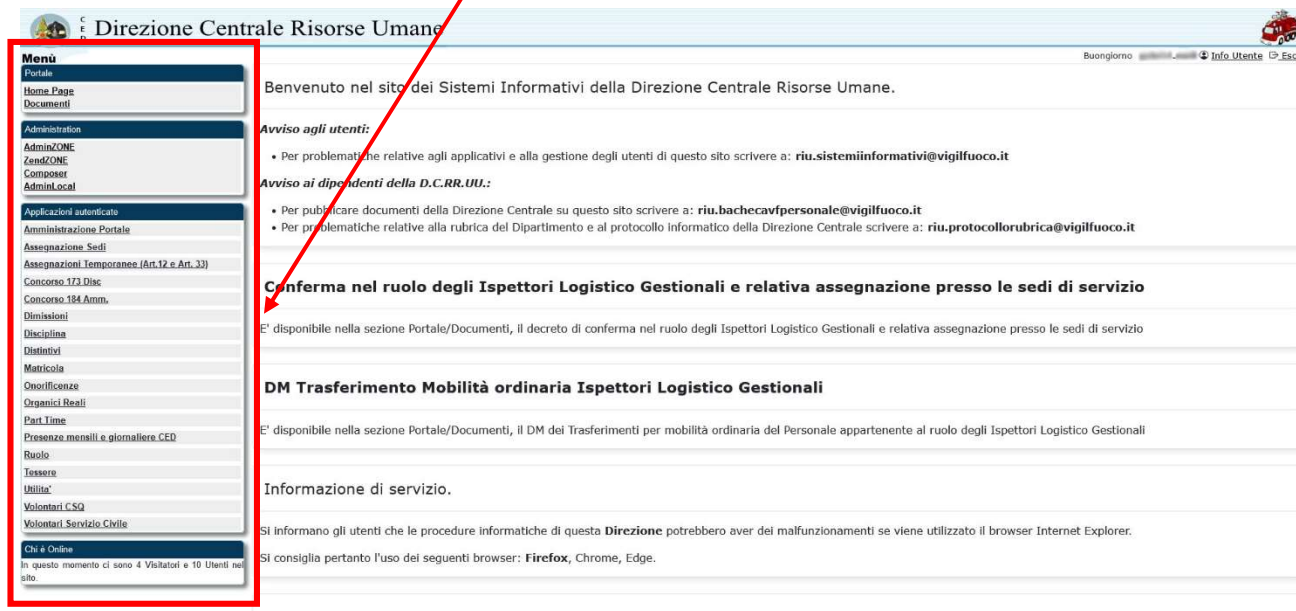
C E D Direzione Centrale Risorse Umane

Menù

Portale

Home Page
Documenti

Administration

AdminZONE
ZendZONE
Composer
AdminLocal

Applicazioni autenticate

Amministrazione Portale
Assegnazione Sedi
Assegnazioni Temporanee (Art.12 e Art. 33)
Concorso 173 Disc
Concorso 184 Amm.
Dimissioni
Disciplina
Distintivi
Matricola
Onorificenze
Organici Reali
Part Time
Presenze mensili e giornaliere CED
Ruolo
Tessere
Utilita'
Volontari CSQ
Volontari Servizio Civile

Chi è Online

In questo momento ci sono 4 Visitatori e 10 Utenti nel sito.

Buongiorno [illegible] Info Utente Esc

Benvenuto nel sito dei Sistemi Informativi della Direzione Centrale Risorse Umane.

Avviso agli utenti:

• Per problematiche relative agli applicativi e alla gestione degli utenti di questo sito scrivere a: riu.sistemiinformativi@vigilfuoco.it

Avviso ai dipendenti della D.C.RR.UU.:

• Per pubblicare documenti della Direzione Centrale su questo sito scrivere a: riu.bachecavfpersonale@vigilfuoco.it
• Per problematiche relative alla rubrica del Dipartimento e al protocollo informatico della Direzione Centrale scrivere a: riu.protocollorubrica@vigilfuoco.it

Conferma nel ruolo degli Ispettori Logistico Gestionali e relativa assegnazione presso le sedi di servizio

E' disponibile nella sezione Portale/Documenti, il decreto di conferma nel ruolo degli Ispettori Logistico Gestionali e relativa assegnazione presso le sedi di servizio

DM Trasferimento Mobilità ordinaria Ispettori Logistico Gestionali

E' disponibile nella sezione Portale/Documenti, il DM dei Trasferimenti per mobilità ordinaria del Personale appartenente al ruolo degli Ispettori Logistico Gestionali

Informazione di servizio.

Si informano gli utenti che le procedure informatiche di questa Direzione potrebbero aver dei malfunzionamenti se viene utilizzato il browser Internet Explorer.

Si consiglia pertanto l'uso dei seguenti browser: Firefox, Chrome, Edge.